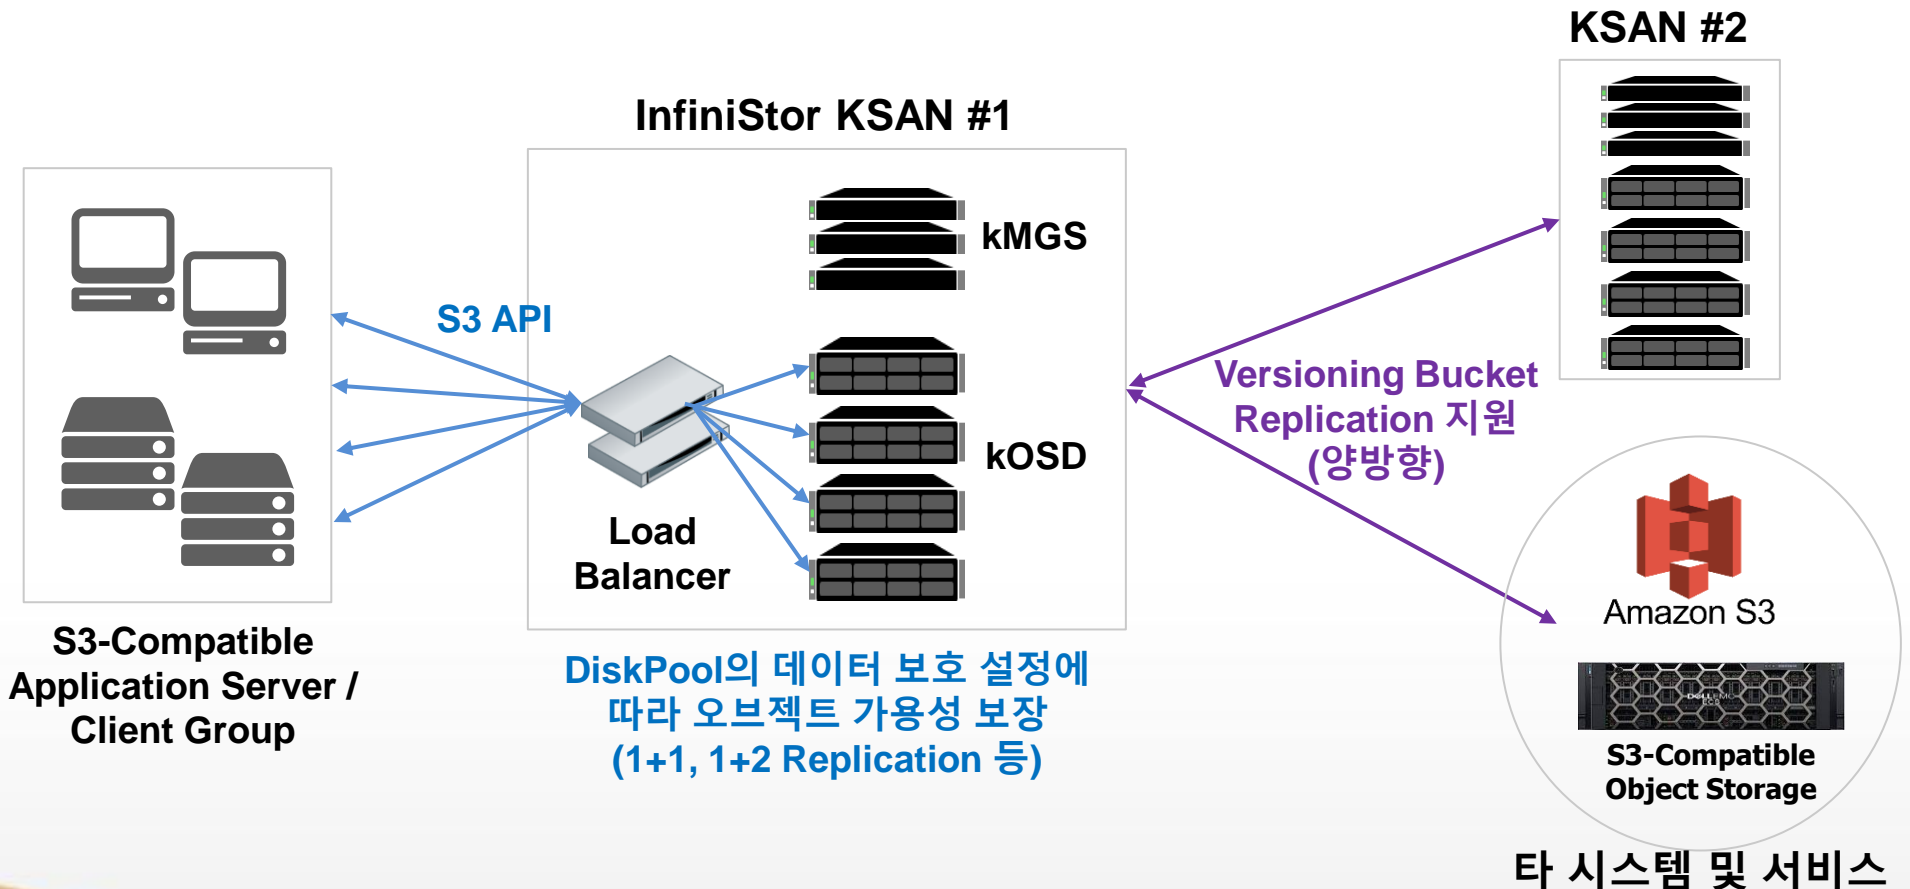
KSAN #2

InfiniStor KSAN #1

kMGS

S3 API

kOSD

Load Balancer

Versioning Bucket Replication 지원 (양방향)

Amazon S3

S3-Compatible Application Server / Client Group

DiskPool의 데이터 보호 설정에 따라 오브젝트 가용성 보장 (1+1, 1+2 Replication 등)

S3-Compatible Object Storage

타 시스템 및 서비스